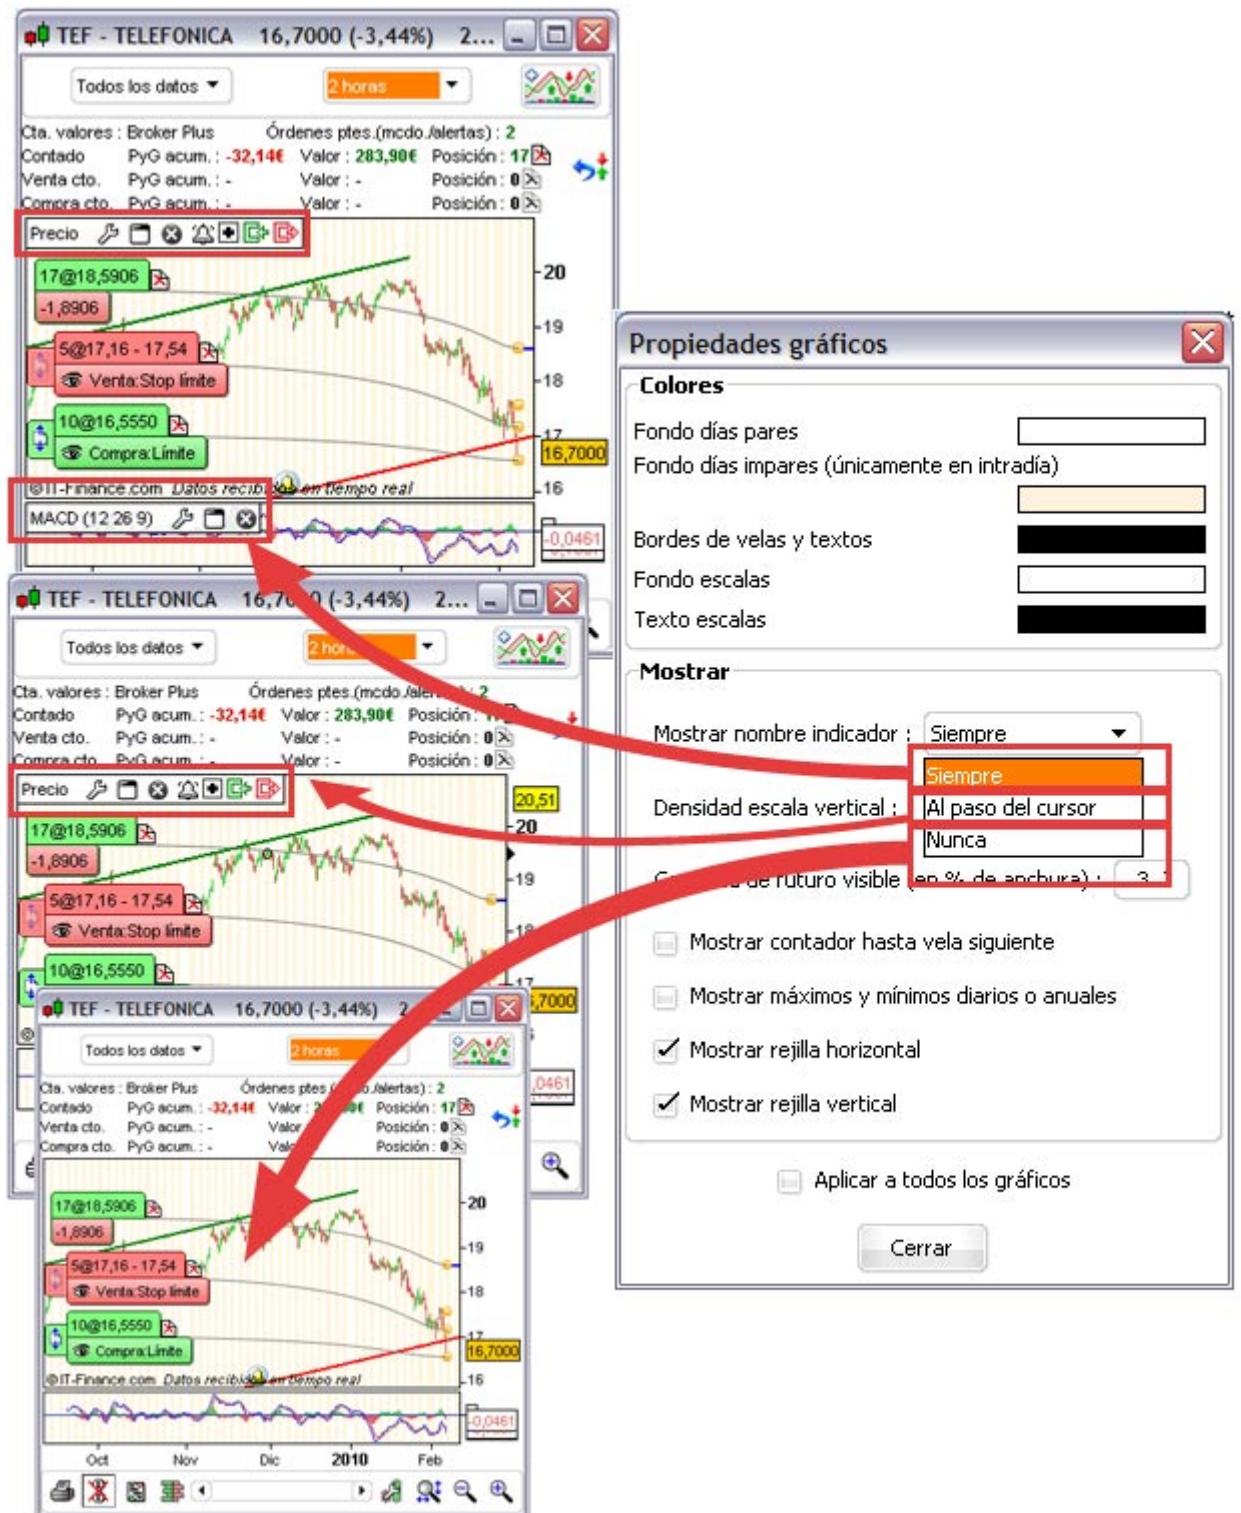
TEF - TELEFONICA 16,7000 (-3,44%) 2...

Todos los datos
2 horas

Cta. valores : Broker Plus Órdenes ptes.(mcdo./alertas) : 2
Contado PyG acum. : -32,14€ Valor : 283,90€ Posición : 17
Venta cto. PyG acum. : - Valor : - Posición : 0
Compra cto. PyG acum. : - Valor : - Posición : 0

Precio

17@18,5906
-1,8906
5@17,16 - 17,54
Venta:Stop límite
10@16,5550
Compra:Límite

20
19
18
17
16,7000
16

©IT-Finance.com Datos recibidos en tiempo real

MACD (12 26 9)
-0,0461

TEF - TELEFONICA 16,7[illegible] (-3,44%) 2...

Todos los datos
2 horas

Cta. valores : Broker Plus Órdenes ptes.(mcdo./aler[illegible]) : 2
Contado PyG acum. : -32,14€ Valor : 283,90€ Posición : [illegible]
Venta cto. PyG acum. : - Valor : - Posición : 0
Compra cto. PyG acum. : - Valor : - Posición : 0

Precio
20,51
17@18,5906
-1,8906
5@17,16 - 17,54
Venta:Stop límite
10@16,5550
20
19
18
17
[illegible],7000
0461

TEF - TELEFONICA 16,7000 (-3,44%) 2

Todos los datos
2 horas

Cta. valores : Broker Plus Órdenes ptes.([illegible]/alertas) : 2
Contado PyG acum. : -32,14€ Valor : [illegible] Posición : 17
Venta cto. PyG acum. : - Valor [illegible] Posición : 0
Compra cto. PyG acum. : - Val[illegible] Posición : 0

17@18,5906
-1,8906
5@17,16 - 17,54
Venta:Stop límite
10@16,5550
Compra:Límite

20
19
18
17
16,7000
16

©IT-Finance.com Datos recibidos en tiempo real
-0,0461

Oct Nov Dic 2010 Feb

Propiedades gráficos

Colores
Fondo días pares
Fondo días impares (únicamente en intradía)
Bordes de velas y textos
Fondo escalas
Texto escalas

Mostrar
Mostrar nombre indicador : Siempre
Siempre
Densidad escala vertical : Al paso del cursor
Nunca
C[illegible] de futuro visible (en % de anchura) : 3

Mostrar contador hasta vela siguiente
Mostrar máximos y mínimos diarios o anuales
Mostrar rejilla horizontal
Mostrar rejilla vertical

Aplicar a todos los gráficos

Cerrar